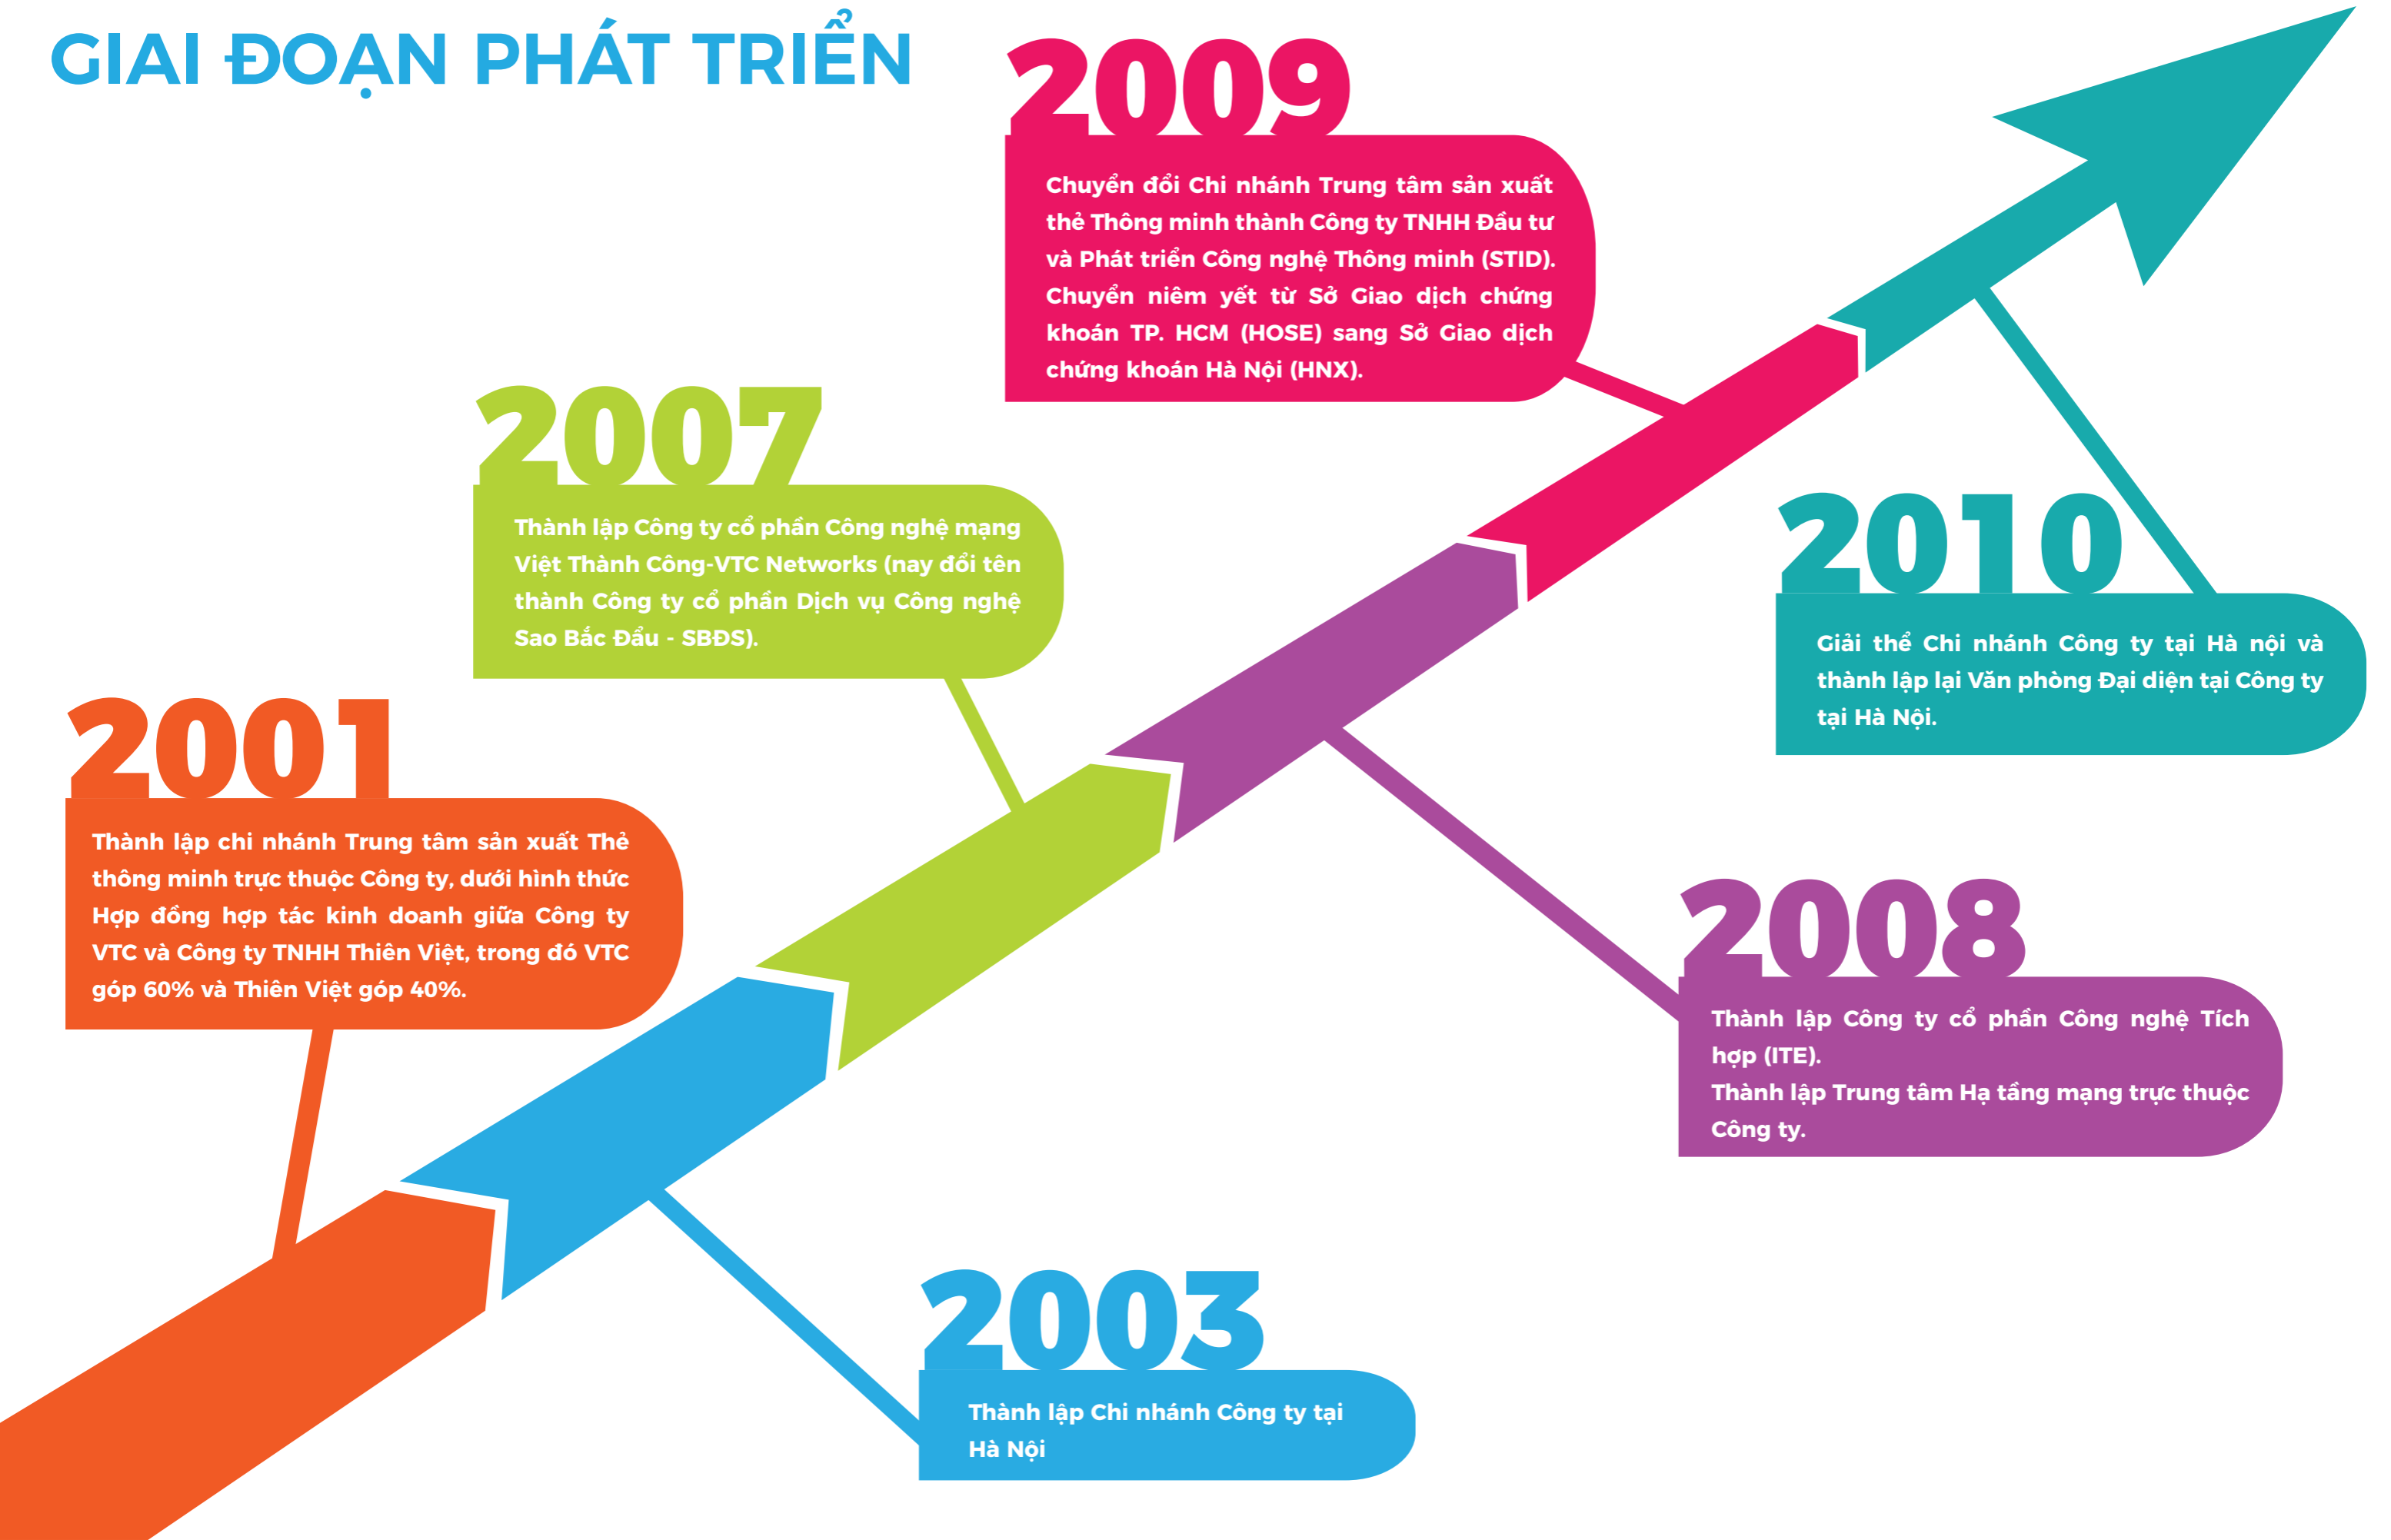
GIAI ĐOẠN PHÁT TRIỂN

2001

Thành lập chi nhánh Trung tâm sản xuất Thẻ thông minh trực thuộc Công ty, dưới hình thức Hợp đồng hợp tác kinh doanh giữa Công ty VTC và Công ty TNHH Thiên Việt, trong đó VTC góp 60% và Thiên Việt góp 40%.

2003

Thành lập Chi nhánh Công ty tại Hà Nội

2007

Thành lập Công ty cổ phần Công nghệ mạng Việt Thành Công-VTC Networks (nay đổi tên thành Công ty cổ phần Dịch vụ Công nghệ Sao Bắc Đẩu - SBĐS).

2008

Thành lập Công ty cổ phần Công nghệ Tích hợp (ITE).
Thành lập Trung tâm Hạ tầng mạng trực thuộc Công ty.

2009

Chuyển đổi Chi nhánh Trung tâm sản xuất thẻ Thông minh thành Công ty TNHH Đầu tư và Phát triển Công nghệ Thông minh (STID).
Chuyển niêm yết từ Sở Giao dịch chứng khoán TP. HCM (HOSE) sang Sở Giao dịch chứng khoán Hà Nội (HNX).

2010

Giải thể Chi nhánh Công ty tại Hà nội và thành lập lại Văn phòng Đại diện tại Công ty tại Hà Nội.